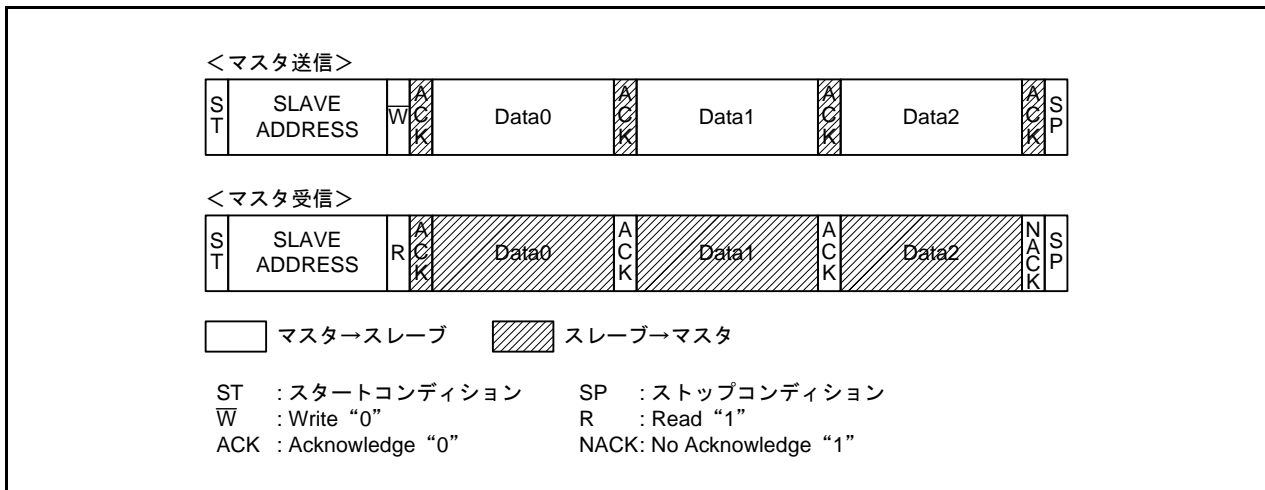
<マスタ送信>

| ST | SLAVE ADDRESS | $\overline{W}$ | ACK | Data0 | ACK | Data1 | ACK | Data2 | ACK | SP |
|---|---|---|---|---|---|---|---|---|---|---|

<マスタ受信>

| ST | SLAVE ADDRESS | R | ACK | Data0 | ACK | Data1 | ACK | Data2 | NACK | SP |
|---|---|---|---|---|---|---|---|---|---|---|

マスタ→スレーブ
スレーブ→マスタ

ST : スタートコンディション
$\overline{W}$ : Write“0”
ACK : Acknowledge“0”

SP : ストップコンディション
R : Read“1”
NACK: No Acknowledge“1”